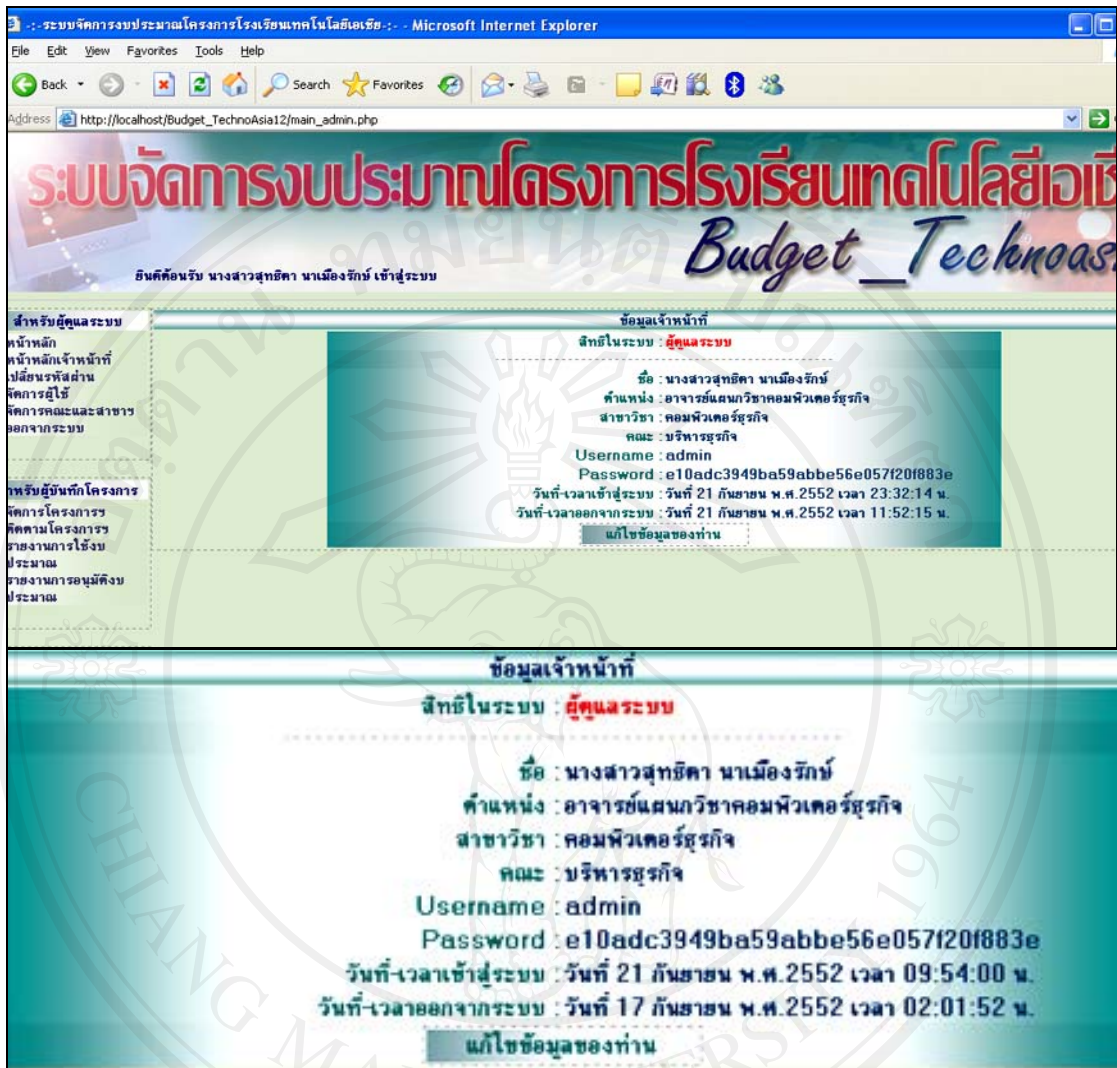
-:-ระบบจัดการงบประมาณโครงการโรงเรียนเทคโนโลยีเอเชีย-:- - Microsoft Internet Explorer

File Edit View Favorites Tools Help

Back Search Favorites

Address http://localhost/Budget_TechnoAsia12/main_admin.php

ระบบจัดการงบประมาณโครงการโรงเรียนเทคโนโลยีเอเชี

Budget_Technoas

ยินดีต้อนรับ นางสาวสุทธิดา นาเมืองรักษ์ เข้าสู่ระบบ

สำหรับผู้ดูแลระบบ
หน้าหลัก
หน้าหลักเจ้าหน้าที่
เปลี่ยนรหัสผ่าน
จัดการผู้ใช้
จัดการคณะและสาขาฯ
ออกจากระบบ

หรับผู้บันทึกโครงการ
จัดการโครงการ
ติดตามโครงการ
รายงานการใช้งบประมาณ
รายงานการอนุมัติงบประมาณ

ข้อมูลเจ้าหน้าที่
สิทธิในระบบ : ผู้ดูแลระบบ

ชื่อ : นางสาวสุทธิดา นาเมืองรักษ์
ตำแหน่ง : อาจารย์แผนกวิชาคอมพิวเตอร์ธุรกิจ
สาขาวิชา : คอมพิวเตอร์ธุรกิจ
คณะ : บริหารธุรกิจ
Username : admin
Password : e10adc3949ba59abbe56e057f20f883e
วันที่-เวลาเข้าสู่ระบบ : วันที่ 21 กันยายน พ.ศ.2552 เวลา 23:32:14 น.
วันที่-เวลาออกจากระบบ : วันที่ 21 กันยายน พ.ศ.2552 เวลา 11:52:15 น.
แก้ไขข้อมูลของท่าน

ข้อมูลเจ้าหน้าที่
สิทธิในระบบ : ผู้ดูแลระบบ

ชื่อ : นางสาวสุทธิดา นาเมืองรักษ์
ตำแหน่ง : อาจารย์แผนกวิชาคอมพิวเตอร์ธุรกิจ
สาขาวิชา : คอมพิวเตอร์ธุรกิจ
คณะ : บริหารธุรกิจ
Username : admin
Password : e10adc3949ba59abbe56e057f20f883e
วันที่-เวลาเข้าสู่ระบบ : วันที่ 21 กันยายน พ.ศ.2552 เวลา 09:54:00 น.
วันที่-เวลาออกจากระบบ : วันที่ 17 กันยายน พ.ศ.2552 เวลา 02:01:52 น.
แก้ไขข้อมูลของท่าน